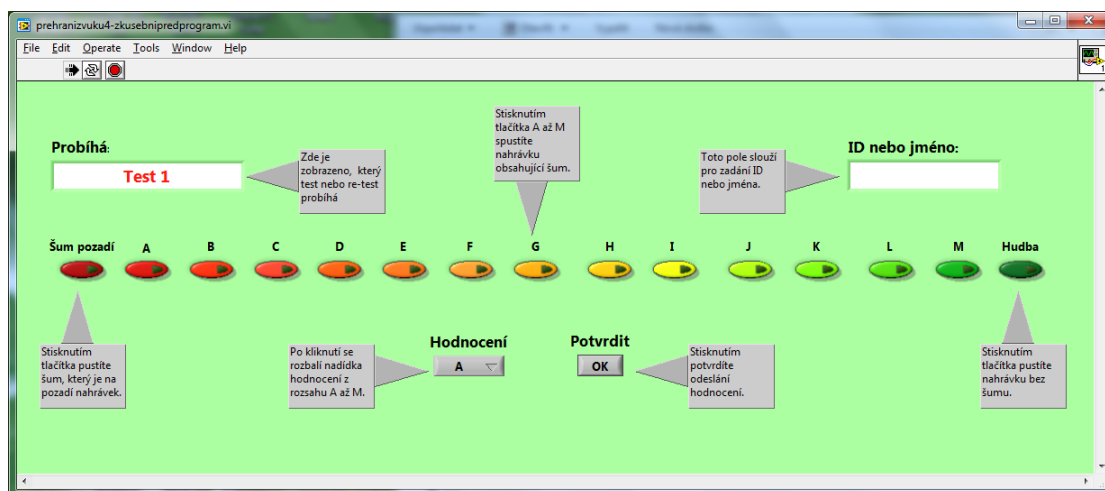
prehranizvuku4-zkusebnipredprogram.vi

File Edit Operate Tools Window Help

Probíhá:

Test 1

Zde je zobrazeno, který test nebo re-test probíhá

Stisknutím tlačítka A až M spustíte nahrávku obsahující šum.

Toto pole slouží pro zadání ID nebo jména.

ID nebo jméno:

Šum pozadí A B C D E F G H I J K L M Hudba

Stisknutím tlačítka pustíte šum, který je na pozadí nahrávek.

Po kliknutí se rozbalí nadídka hodnocení z rozsahu A až M.

Hodnocení

A

Potvrdit

OK

Stisknutím potvrdíte odeslání hodnocení.

Stisknutím tlačítka pustíte nahrávku bez šumu.